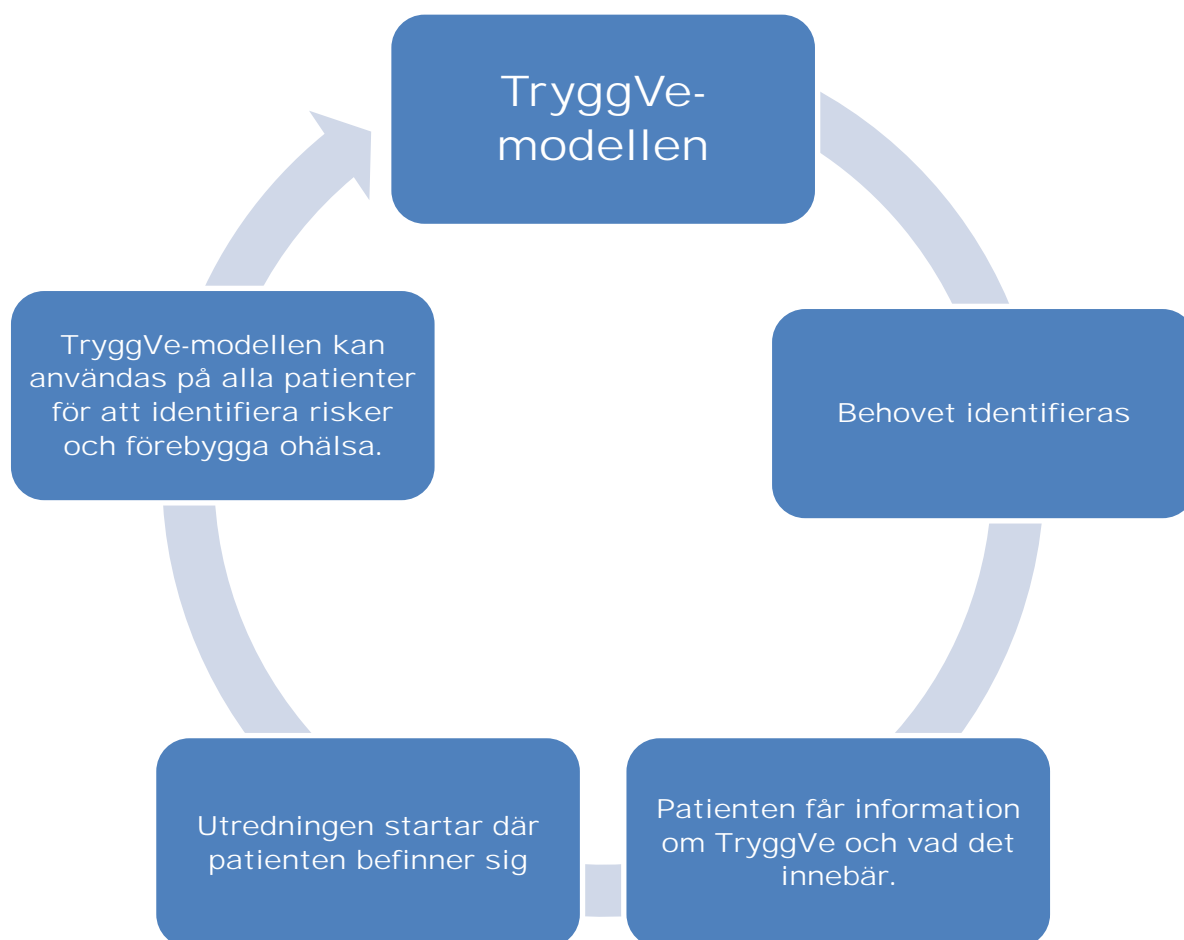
TryggVe-modellen

Behovet identifieras

Patienten får information om TryggVe och vad det innebär.

Utredningen startar där patienten befinner sig

TryggVe-modellen kan användas på alla patienter för att identifiera risker och förebygga ohälsa.